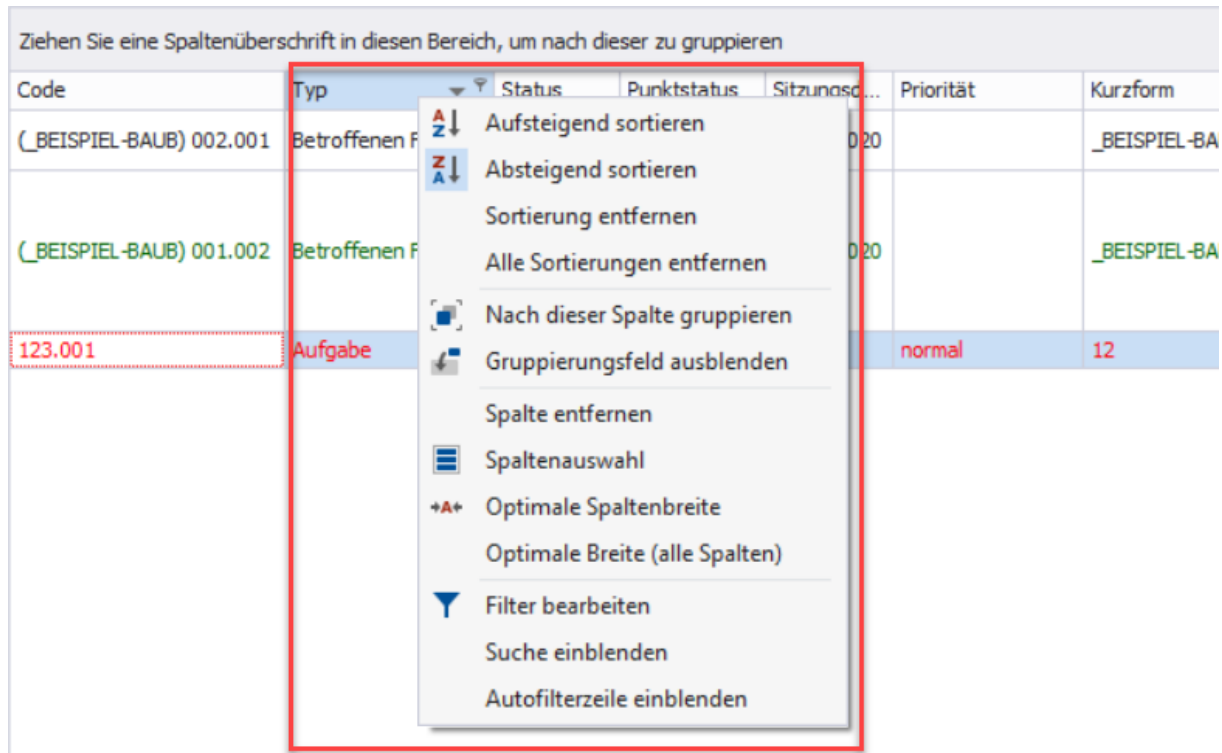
Ziehen Sie eine Spaltenüberschrift in diesen Bereich, um nach dieser zu gruppieren

| Code | Typ | Status | Punktstatus | Sitzungsd... | Priorität | Kurzform |
|---|---|---|---|---|---|---|
| (_BEISPIEL-BAUB) 002.001 | Betroffenen F | | | 020 | | _BEISPIEL-BA |
| (_BEISPIEL-BAUB) 001.002 | Betroffenen F | | | 020 | | _BEISPIEL-BA |
| 123.001 | Aufgabe | | | | normal | 12 |

Aufsteigend sortieren
Absteigend sortieren
Sortierung entfernen
Alle Sortierungen entfernen
Nach dieser Spalte gruppieren
Gruppierungsfeld ausblenden
Spalte entfernen
Spaltenauswahl
Optimale Spaltenbreite
Optimale Breite (alle Spalten)
Filter bearbeiten
Suche einblenden
Autofilterzeile einblenden